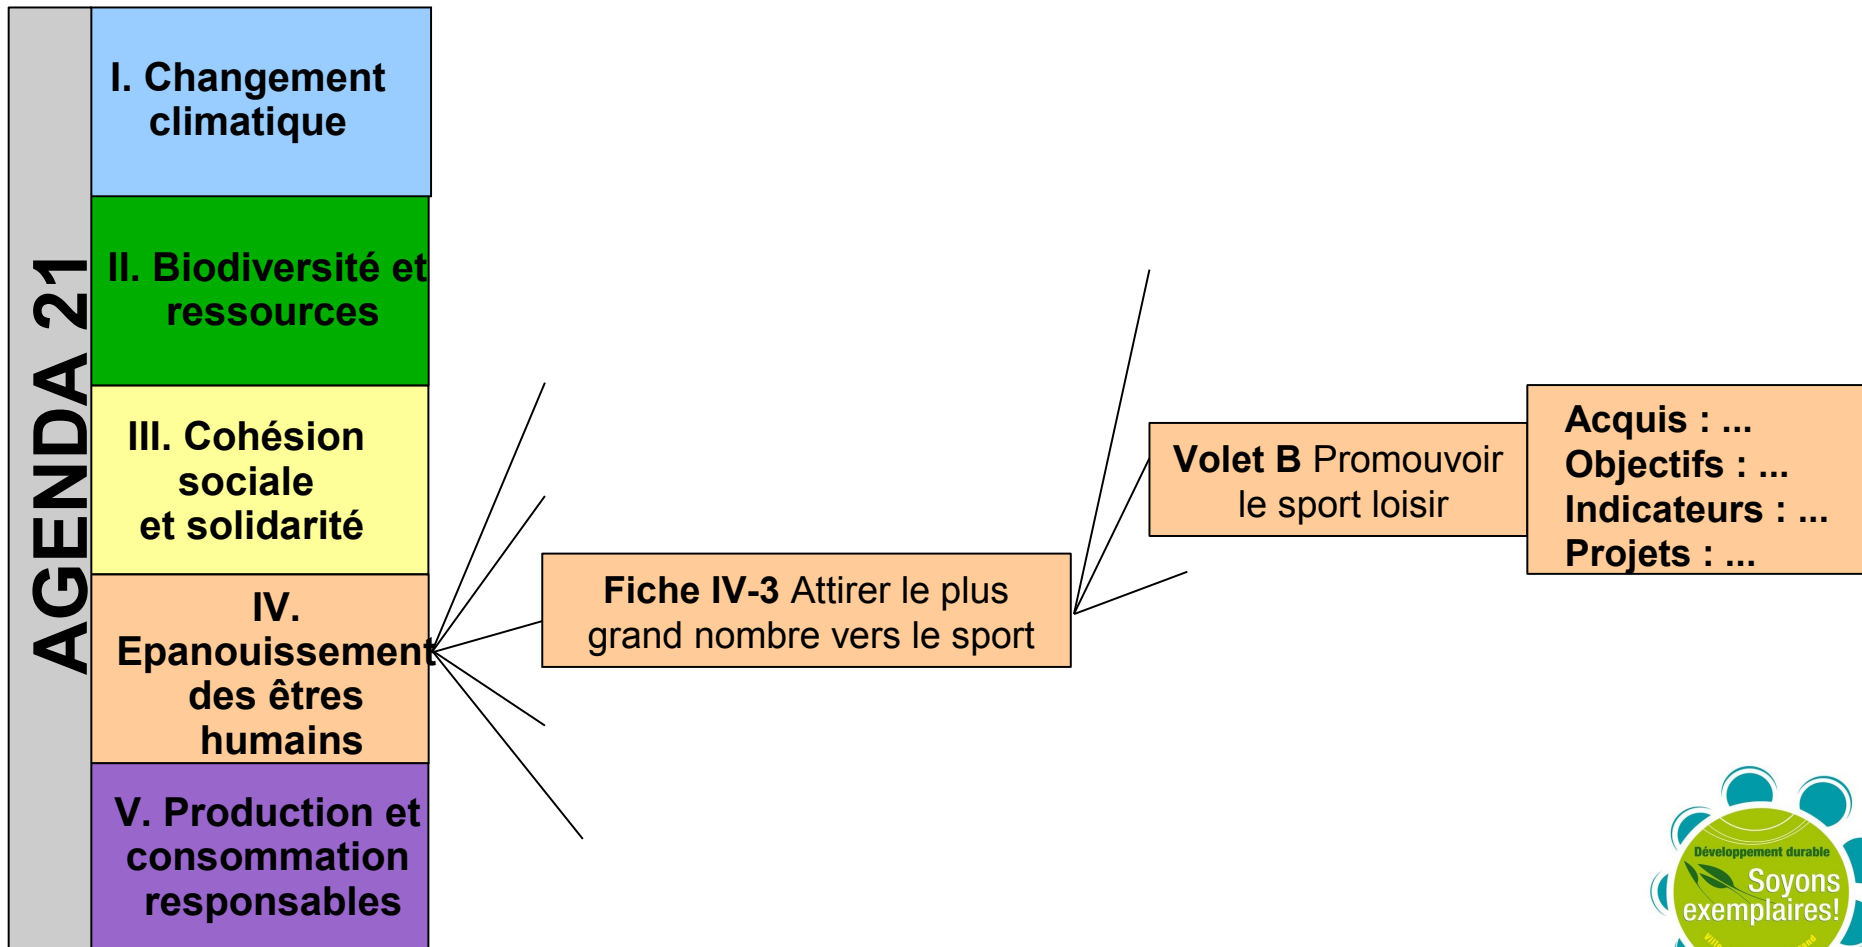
AGENDA 21

I. Changement climatique

II. Biodiversité et ressources

III. Cohésion sociale et solidarité

IV. Epanouissement des êtres humains

V. Production et consommation responsables

Fiche IV-3 Attirer le plus grand nombre vers le sport

Volet B Promouvoir le sport loisir

Acquis : ...
Objectifs : ...
Indicateurs : ...
Projets : ...

Développement durable
Soyons exemplaires!